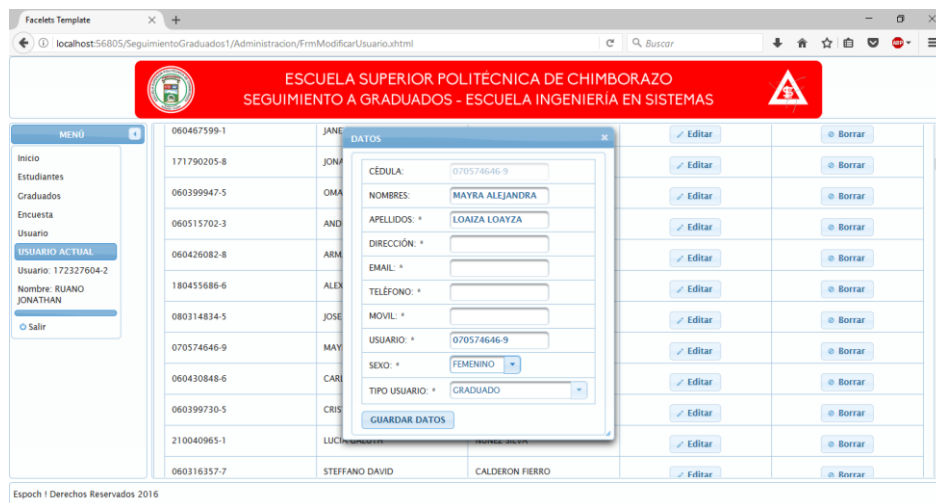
Facelets Template

localhost:56805/SeguimientoGraduados1/Administracion/FrmModificarUsuario.xhtml

Buscar

ESCUELA SUPERIOR POLITÉCNICA DE CHIMBORAZO
SEGUIMIENTO A GRADUADOS - ESCUELA INGENIERÍA EN SISTEMAS

MENÚ

Inicio
Estudiantes
Graduados
Encuesta
Usuario

USUARIO ACTUAL

Usuario: 172327604-2
Nombre: RUANO JONATHAN

Salir

| | | | | |
|---|---|---|---|---|
| 060467599-1 | JANE | | Editar | Borrar |
| 171790205-8 | JONA | | Editar | Borrar |
| 060399947-5 | OMA | | Editar | Borrar |
| 060515702-3 | AND | | Editar | Borrar |
| 060426082-8 | ARM | | Editar | Borrar |
| 180455686-6 | ALEX | | Editar | Borrar |
| 080314834-5 | JOSE | | Editar | Borrar |
| 070574646-9 | MAY | | Editar | Borrar |
| 060430848-6 | CARI | | Editar | Borrar |
| 060399730-5 | CRIS | | Editar | Borrar |
| 210040965-1 | LUCIA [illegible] | NUNEZ SILVA | Editar | Borrar |
| 060316357-7 | STEFFANO DAVID | CALDERON FIERRO | Editar | Borrar |

DATOS

CÉDULA: 070574646-9
NOMBRES: MAYRA ALEJANDRA
APELLIDOS: * LOAIZA LOAYZA
DIRECCIÓN: *
EMAIL: *
TELÉFONO: *
MOVIL: *
USUARIO: * 070574646-9
SEXO: * FEMENINO
TIPO USUARIO: * GRADUADO

GUARDAR DATOS

Espoch ! Derechos Reservados 2016